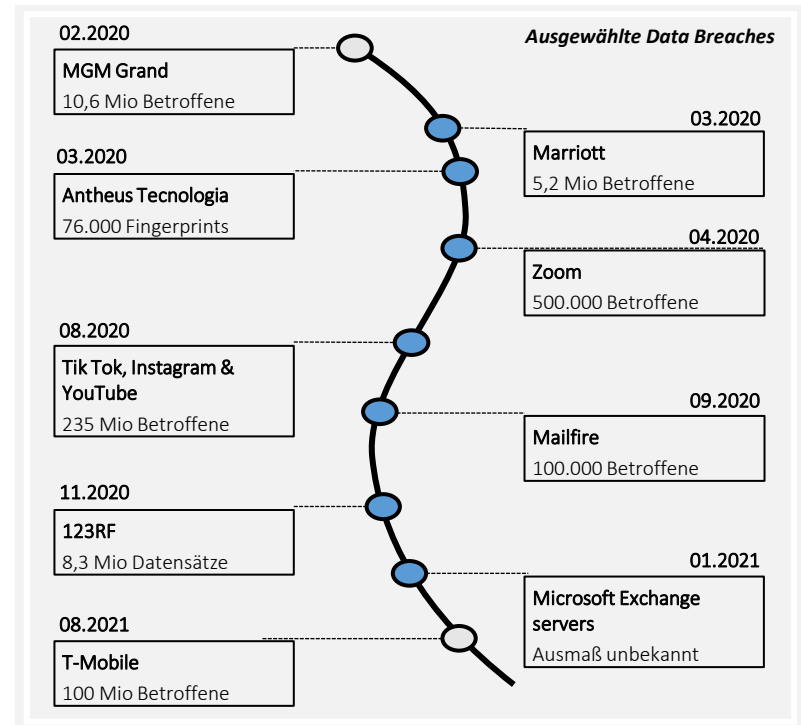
Ausgewählte Data Breaches

02.2020
MGM Grand
10,6 Mio Betroffene

03.2020
Marriott
5,2 Mio Betroffene

03.2020
Antheus Tecnologia
76.000 Fingerprints

04.2020
Zoom
500.000 Betroffene

08.2020
Tik Tok, Instagram & YouTube
235 Mio Betroffene

09.2020
Mailfire
100.000 Betroffene

11.2020
123RF
8,3 Mio Datensätze

01.2021
Microsoft Exchange servers
Ausmaß unbekannt

08.2021
T-Mobile
100 Mio Betroffene